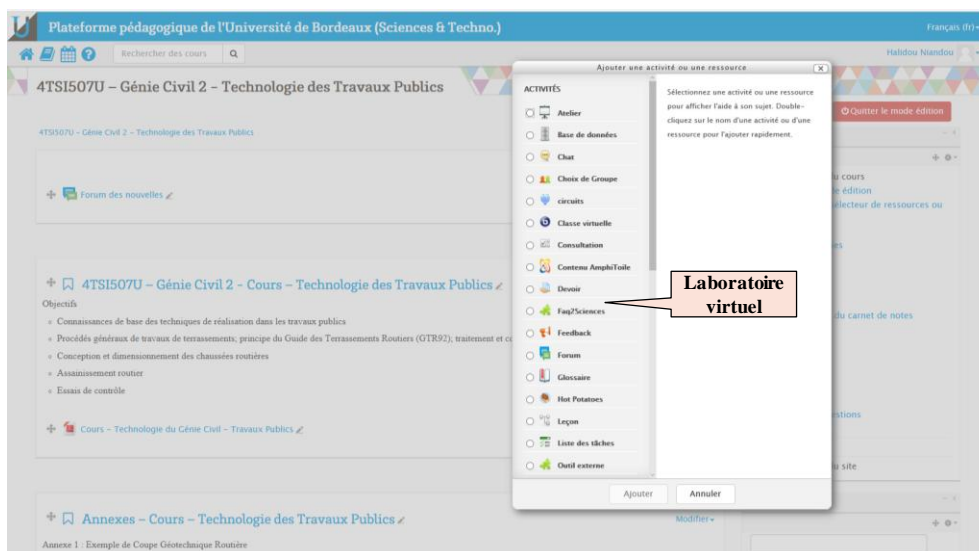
Plateforme pédagogique de l'Université de Bordeaux (Sciences & Techno.)

Français (fr)

Rechercher des cours

Halidou Niandou

4TSI507U – Génie Civil 2 – Technologie des Travaux Publics

4TSI507U – Génie Civil 2 – Technologie des Travaux Publics

Forum des nouvelles

4TSI507U – Génie Civil 2 - Cours – Technologie des Travaux Publics

Objectifs

- Connaissances de base des techniques de réalisation dans les travaux publics
- Procédés généraux de travaux de terrassements; principe du Guide des Terrassements Routiers (GTR92); traitement et c
- Conception et dimensionnement des chaussées routières
- Assainissement routier
- Essais de contrôle

Cours – Technologie du Génie Civil – Travaux Publics

Annexes – Cours – Technologie des Travaux Publics

Modifier

Annexe 1 : Exemple de Coupe Géotechnique Routière

Ajouter une activité ou une ressource

ACTIVITÉS

Atelier
Base de données
Chat
Choix de Groupe
circuits
Classe virtuelle
Consultation
Contenu AmphiToile
Devoir
Faq2Sciences
Feedback
Forum
Glossaire
Hot Potatoes
Leçon
Liste des tâches
Outil externe

Sélectionnez une activité ou une ressource pour afficher l'aide à son sujet. Double-cliquez sur le nom d'une activité ou d'une ressource pour l'ajouter rapidement.

Ajouter
Annuler

Laboratoire virtuel

Quitter le mode édition

u cours
e édition
electeur de ressources ou
es
du carnet de notes
stions
u site